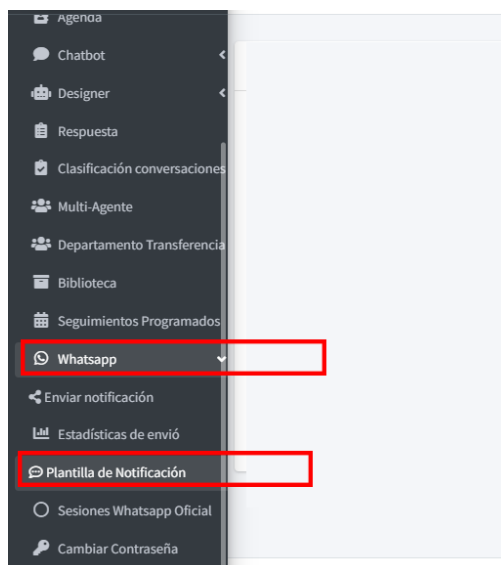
Agenda
Chatbot
Designer
Respuesta
Clasificación conversaciones
Multi-Agente
Departamento Transferencia
Biblioteca
Seguimientos Programados
Whatsapp
Enviar notificación
Estadísticas de envió
Plantilla de Notificación
Sesiones Whatsapp Oficial
Cambiar Contraseña